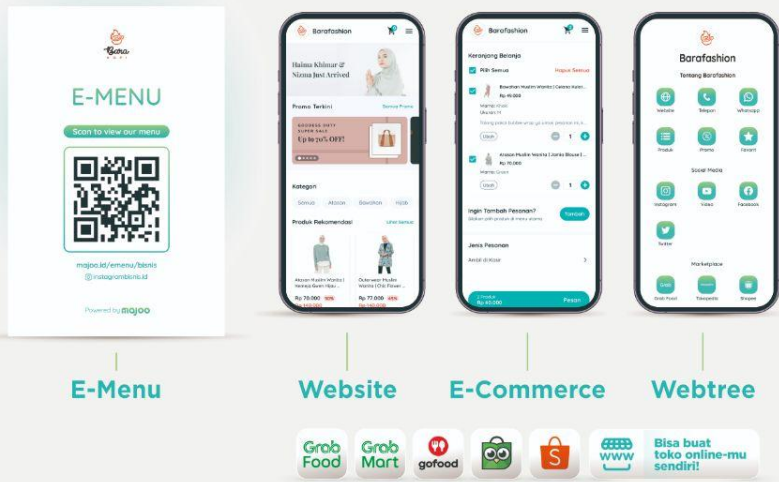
Bara KOPI

E-MENU

Scan to view our menu

majoo.id/emenu/bisnis
instagrambisnis.id

Powered by majoo

Barafashion

Haima Khimar & Nizma Just Arrived

Promo Terkini
Semua Promo

GOODNESS OOTT SUPER SALE
Up to 70% OFF!

Kategori
Semua
Atasan
Bawahan
Hijab

Produk Rekomendasi
Lihat Semua

Atasan Muslim Wanita | Kemeja Gwen Hijau ...
Rp 70.000 50%

Outerwear Muslim Wanita | Ctik Power ...
Rp 77.000 45%

Barafashion

Keranjang Belanja

Pilih Semua
Hapus Semua

Bawahan Muslim Wanita | Celana Kulot ...
Rp 45.000

Ubah

Atasan Muslim Wanita | Kaos Blouse ...
Rp 70.000
Warna: Green

Ubah

Ingin Tambah Pesanan?
Tambah

Jenis Pesanan
Ambil di toko

2 Produk
Rp 60.000
Pesan

Barafashion
Tentang Barafashion

Website
Telepon
Whatsapp
Produk
Promo
Favorit

Social Media
Instagram
Video
Facebook
Twitter

Marketplace
Grab Food
Tokopedia
Shopee

E-Menu
Website
E-Commerce
Webtree

Grab Food
Grab Mart
gofood
www
Bisa buat toko online-mu sendiri!